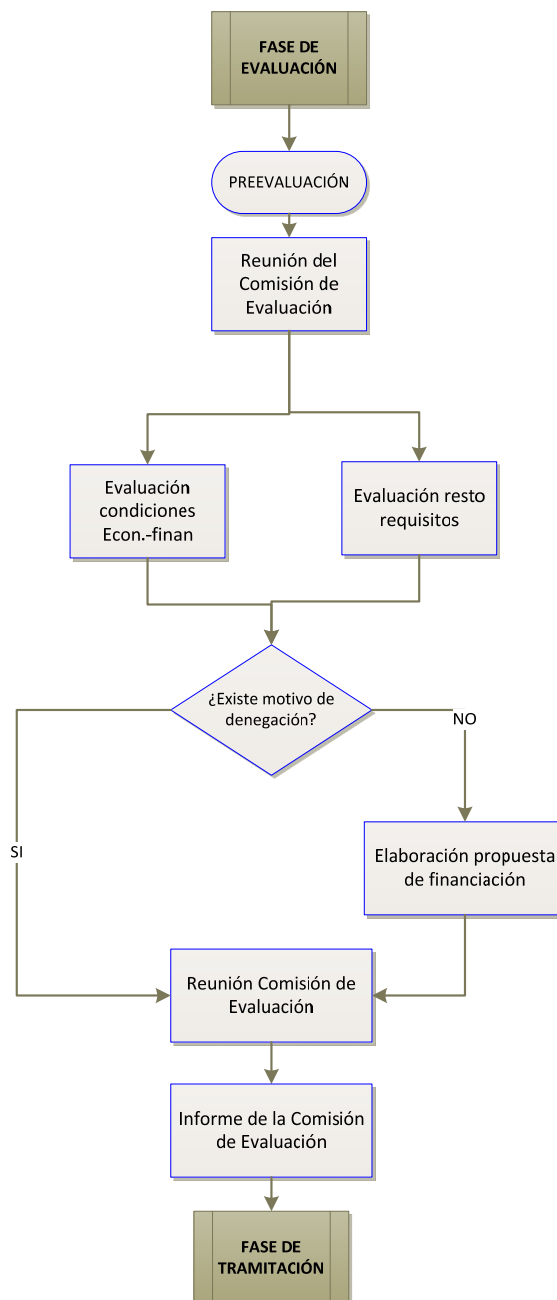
FASE DE EVALUACIÓN

PREEVALUACIÓN

Reunión del Comisión de Evaluación

Evaluación condiciones Econ.-finan

Evaluación resto requisitos

¿Existe motivo de denegación?

NO

SI

Elaboración propuesta de financiación

Reunión Comisión de Evaluación

Informe de la Comisión de Evaluación

FASE DE TRAMITACIÓN